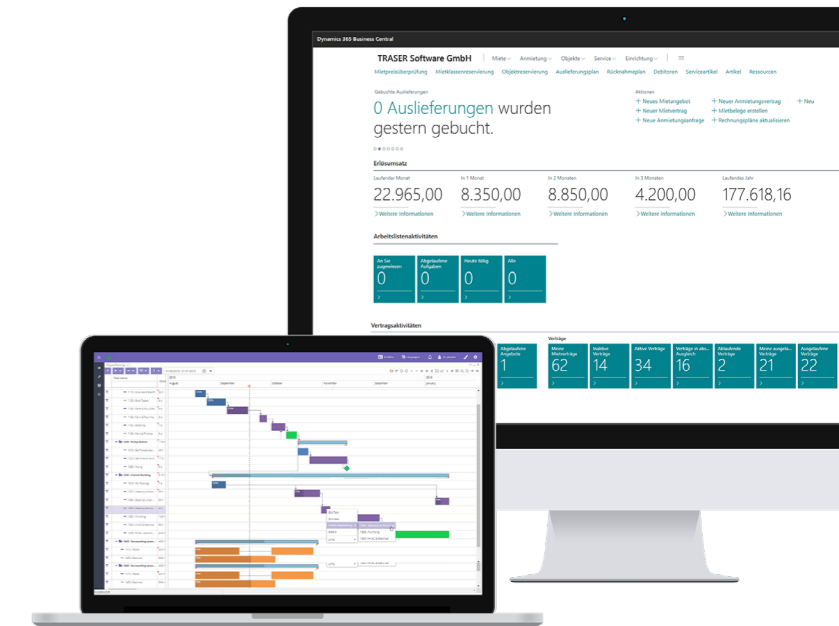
Dynamics 365 Business Central

TRASER Software GmbH | Miete | Anmietung | Objekte | Service | Einrichtung

Mietpreisüberprüfung Mietklassenreservierung Objektreservierung Auslieferungsplan Rücknahmeplan Debitoren Serviceartikel Artikel Ressourcen

Gebuchte Auslieferungen

0 Auslieferungen wurden gestern gebucht.

Aktionen
+ Neues Mietangebot
+ Neuer Mietvertrag
+ Neue Anmietungsanfrage
+ Neuer Anmietungsvertrag
+ Mietbelege erstellen
+ Rechnungspläne aktualisieren
+ Neu

Erlösumsatz

| Laufender Monat | In 1 Monat | In 2 Monaten | In 3 Monaten | Laufendes Jahr |
|---|---|---|---|---|
| 22.965,00 | 8.350,00 | 8.850,00 | 4.200,00 | 177.618,16 |
| Weitere Informationen | Weitere Informationen | Weitere Informationen | Weitere Informationen | Weitere Informationen |

Arbeitslistenaktivitäten

| An Sie zugewiesen | Abgelaufene Aufgaben | Heute fällig | Alle |
|---|---|---|---|
| 0 | 0 | 0 | 0 |

Vertragsaktivitäten

Verträge

| Abgelaufene Angebote | Meine Mietverträge | Stabilen Verträge | Aktive Verträge | Verträge in abw. Ausgleich | Ablaufende Verträge | Meine ausgela... Verträge | Ausgelaufene Verträge |
|---|---|---|---|---|---|---|---|
| 1 | 62 | 14 | 34 | 16 | 2 | 21 | 22 |

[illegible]